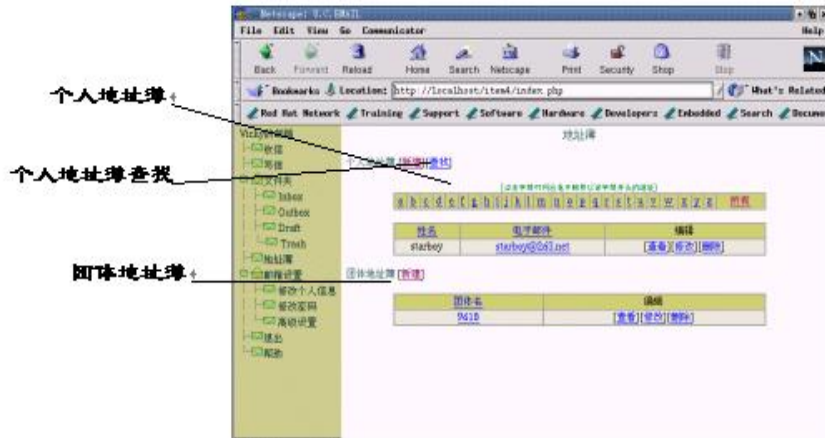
Netscape: V.C.EMAIL

File Edit View Go Communicator Help

Back Forward Reload Home Search Netscape Print Security Shop Stop

Bookmarks Location: http://localhost/item4/index.php What's Related

Red Hat Network Training Support Software Hardware Developers Embedded Search Documentation

个人地址簿

个人地址簿查找

团体地址簿

Vicky的邮箱
收信
写信
文件夹
Inbox
Outbox
Draft
Trash
地址簿
邮箱设置
修改个人信息
修改密码
高级设置
退出
帮助

地址簿

个人地址簿 [新增] [查找]

[点击字母可列出名字首字母以该字母开头的地址]

a b c d e f g h i j k l m n o p q r s t u v w x y z 所有

| 姓名 | 电子邮件 | 编辑 |
|---|---|---|
| starboy | starboy@263.net | [查看] [修改] [删除] |

团体地址簿 [新增]

| 团体名 | 编辑 |
|---|---|
| 9418 | [查看] [修改] [删除] |